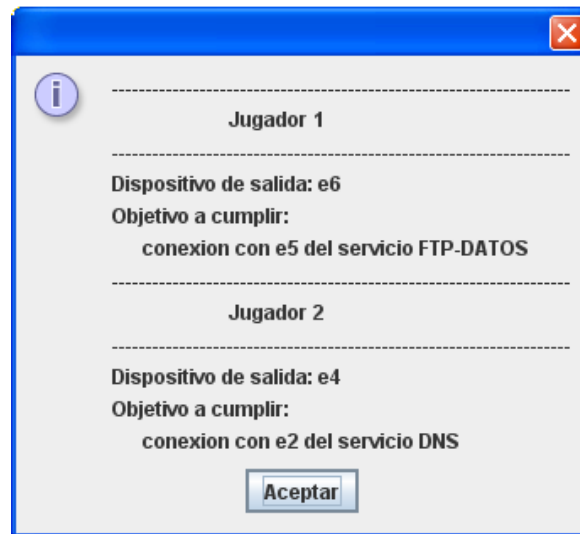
--------------------------------------------------------------------------------

Jugador 1

--------------------------------------------------------------------------------

Dispositivo de salida: e6

Objetivo a cumplir:

conexion con e5 del servicio FTP-DATOS

--------------------------------------------------------------------------------

Jugador 2

--------------------------------------------------------------------------------

Dispositivo de salida: e4

Objetivo a cumplir:

conexion con e2 del servicio DNS

Aceptar